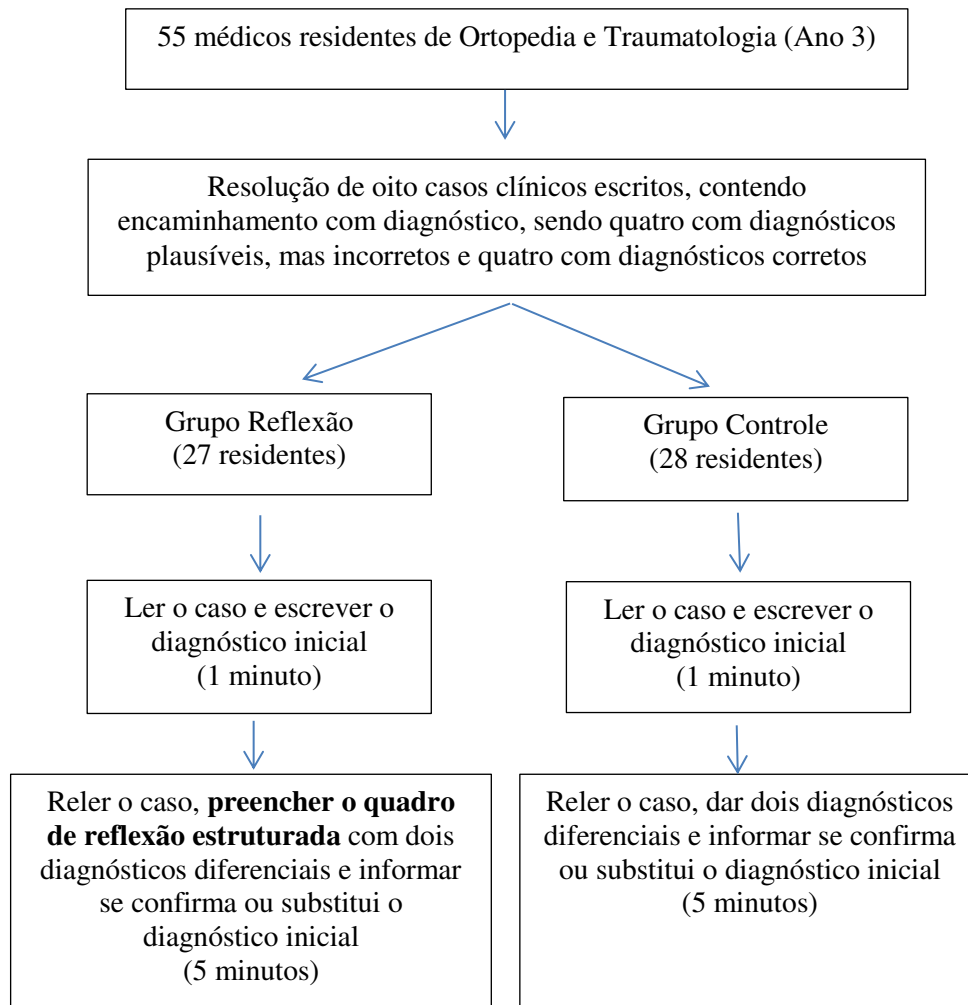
55 médicos residentes de Ortopedia e Traumatologia (Ano 3)

Resolução de oito casos clínicos escritos, contendo encaminhamento com diagnóstico, sendo quatro com diagnósticos plausíveis, mas incorretos e quatro com diagnósticos corretos

Grupo Reflexão
(27 residentes)

Ler o caso e escrever o diagnóstico inicial
(1 minuto)

Reler o caso, **preencher o quadro de reflexão estruturada** com dois diagnósticos diferenciais e informar se confirma ou substitui o diagnóstico inicial
(5 minutos)

Grupo Controle
(28 residentes)

Ler o caso e escrever o diagnóstico inicial
(1 minuto)

Reler o caso, dar dois diagnósticos diferenciais e informar se confirma ou substitui o diagnóstico inicial
(5 minutos)